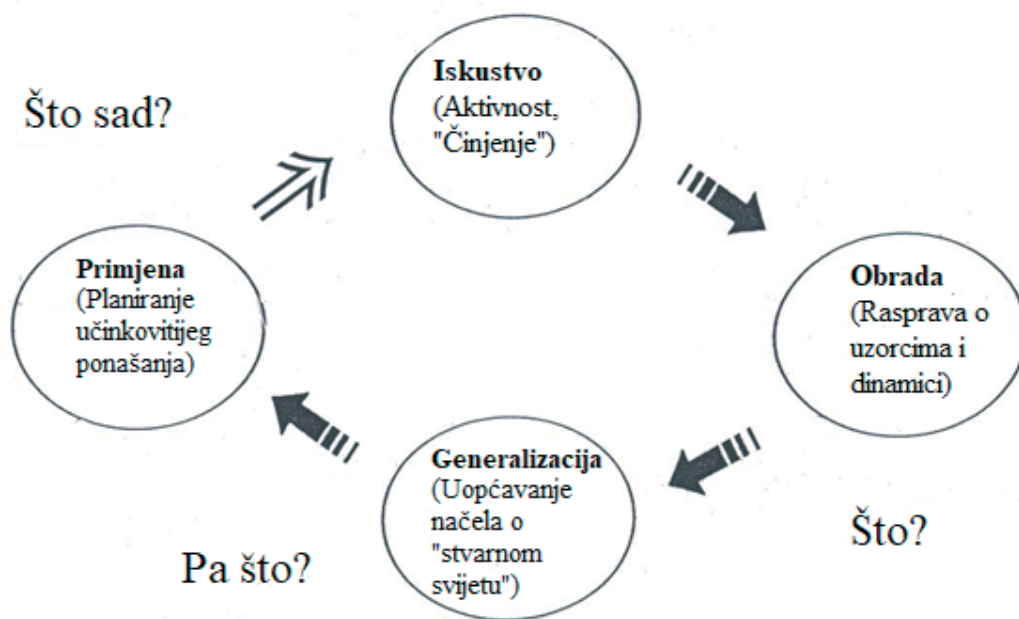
Što sad?

**Iskustvo**
(Aktivnost, "Činjenje")

**Obrada**
(Rasprava o uzorcima i dinamici)

Što?

**Generalizacija**
(Uopćavanje načela o "stvarnom svijetu")

Pa što?

**Primjena**
(Planiranje učinkovitijeg ponašanja)